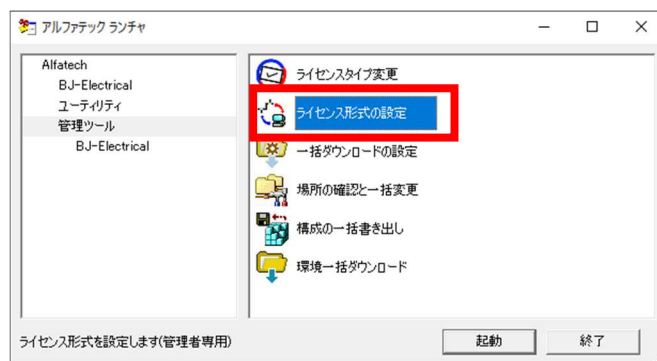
アルファテック ランチャ

Alfatech
BJ-Electrical
ユーティリティ
管理ツール
BJ-Electrical

ライセンスタイプ変更
ライセンス形式の設定
一括ダウンロードの設定
場所の確認と一括変更
構成の一括書き出し
環境一括ダウンロード

ライセンス形式を設定します(管理者専用)

起動
終了